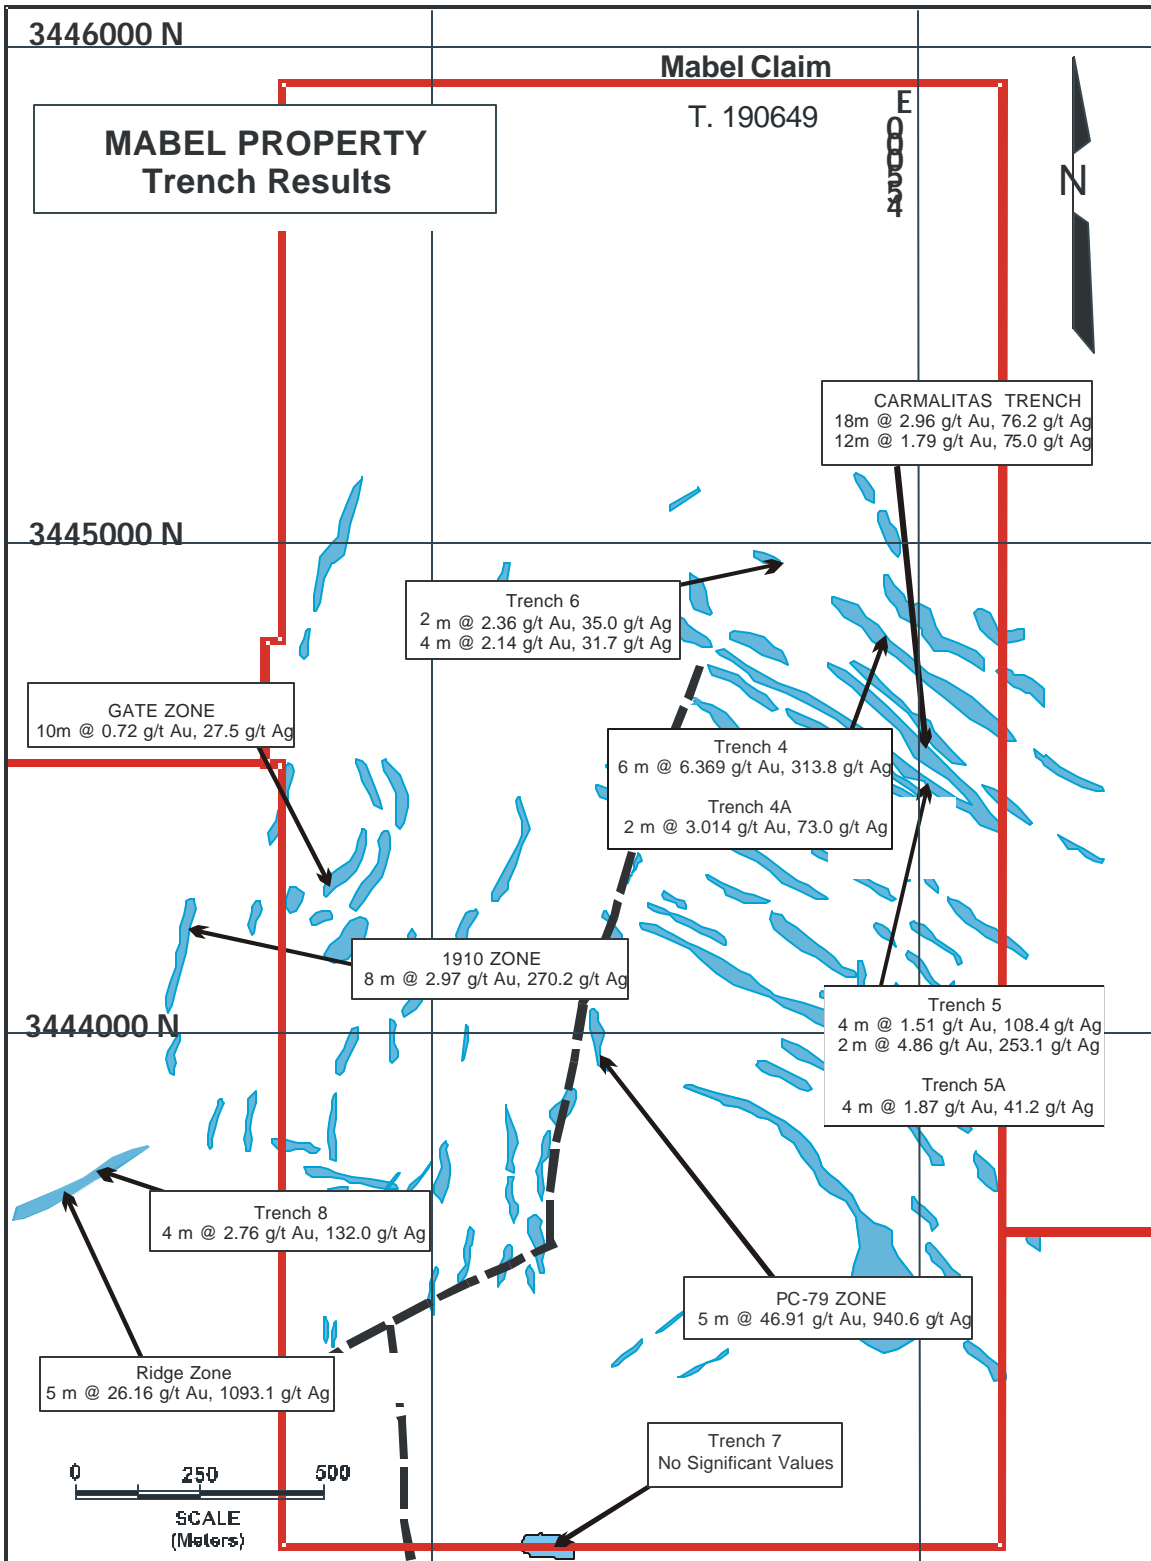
3446000 N

Mabel Claim

T. 190649

E 0 0 0 5 4

N

MABEL PROPERTY
Trench Results

CARMALITAS TRENCH
18m @ 2.96 g/t Au, 76.2 g/t Ag
12m @ 1.79 g/t Au, 75.0 g/t Ag

3445000 N

Trench 6
2 m @ 2.36 g/t Au, 35.0 g/t Ag
4 m @ 2.14 g/t Au, 31.7 g/t Ag

GATE ZONE
10m @ 0.72 g/t Au, 27.5 g/t Ag

Trench 4
6 m @ 6.369 g/t Au, 313.8 g/t Ag

Trench 4A
2 m @ 3.014 g/t Au, 73.0 g/t Ag

1910 ZONE
8 m @ 2.97 g/t Au, 270.2 g/t Ag

3444000 N

Trench 5
4 m @ 1.51 g/t Au, 108.4 g/t Ag
2 m @ 4.86 g/t Au, 253.1 g/t Ag

Trench 5A
4 m @ 1.87 g/t Au, 41.2 g/t Ag

Trench 8
4 m @ 2.76 g/t Au, 132.0 g/t Ag

PC-79 ZONE
5 m @ 46.91 g/t Au, 940.6 g/t Ag

Ridge Zone
5 m @ 26.16 g/t Au, 1093.1 g/t Ag

Trench 7
No Significant Values

0 250 500
SCALE
(Meters)